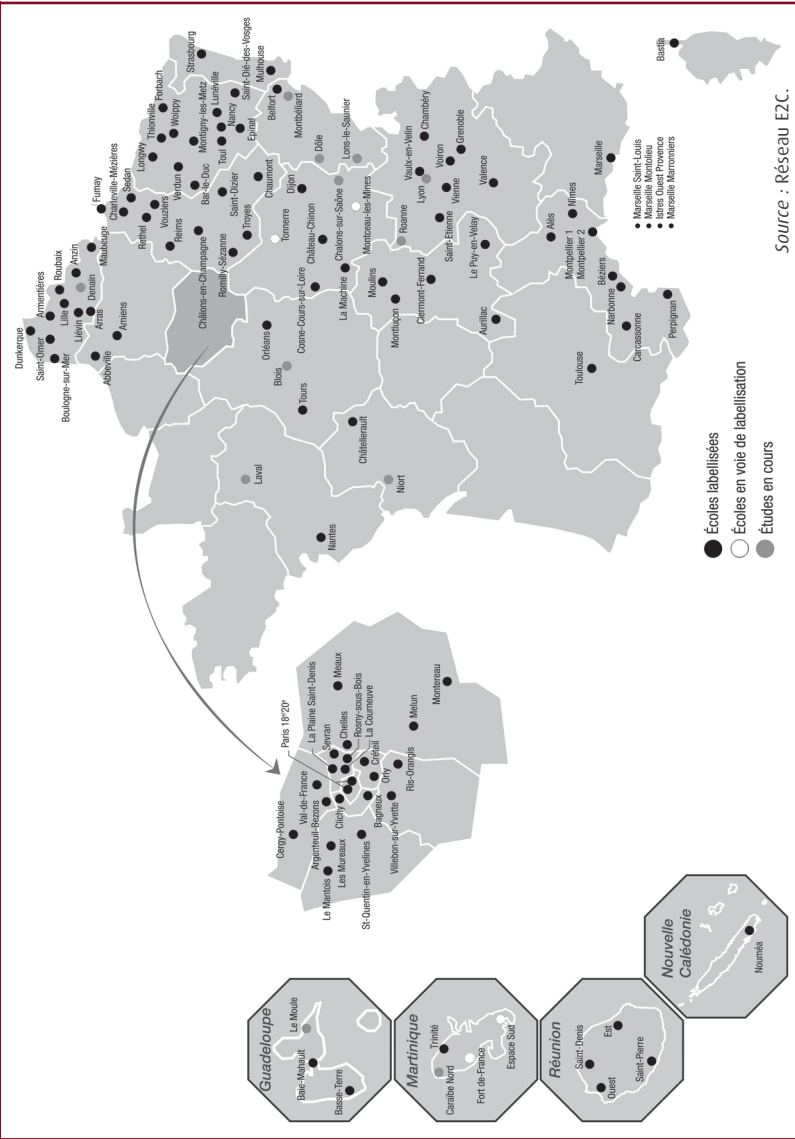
Dunkerque
Saint-Omer
Armentières
Roubaix
Boulogne-sur-Mer
Lille
Anzin
Liévin
Denain
Arras
Maubeuge
Abbeville
Amiens
Fumay
Charleville-Mézières
Sedan
Rethel
Vouziers
Reims
Longwy
Thionville
Forbach
Woippy
Strasbourg
Montigny-lès-Metz
Verdun
Bar-le-Duc
Toul
Nancy
Lunéville
Saint-Dié-des-Vosges
Epinal
Mulhouse
Belfort
Montbéliard
Saint-Dizier
Chaumont
Châlons-en-Champagne
Romilly-Sézanne
Troyes
Tonnerre
Dijon
Dôle
Lons-le-Saunier
Chalons-sur-Saône
Montceau-les-Mines
Château-Chinon
Cosne-Cours-sur-Loire
Orléans
Blois
Tours
La Machine
Moulins
Montluçon
Clermont-Ferrand
Roanne
Vaulx-en-Velin
Lyon
Chambéry
Voiron
Grenoble
Vienne
Saint-Etienne
Valence
Le Puy-en-Velay
Aurillac
Alès
Nîmes
Montpellier 1
Montpellier 2
Béziers
Narbonne
Carcassonne
Perpignan
Toulouse
Marseille
Marseille Saint-Louis
Marseille Montolieu
Istres Ouest Provence
Marseille Marronniers
Bastia
Châtellerault
Niort
Laval
Nantes

Paris 18e20e
La Plaine Saint-Denis
Sevran
Chelles
Rosny-sous-Bois
La Courneuve
Meaux
Val-de-France
Cergy-Pontoise
Argenteuil-Bezons
Clichy
Créteil
Orly
Bagneux
Ris-Orangis
Melun
Montereau
Le Mantois
Les Mureaux
St-Quentin-en-Yvelines
Villebon-sur-Yvette

Guadeloupe
Le Moule
Baie-Mahault
Basse-Terre

Martinique
Trinité
Caraïbe Nord
Fort-de-France
Espace Sud

Réunion
Saint-Denis
Est
Ouest
Saint-Pierre

Nouvelle Calédonie
Nouméa

Écoles labellisées
Écoles en voie de labellisation
Études en cours

Source : Réseau E2C.